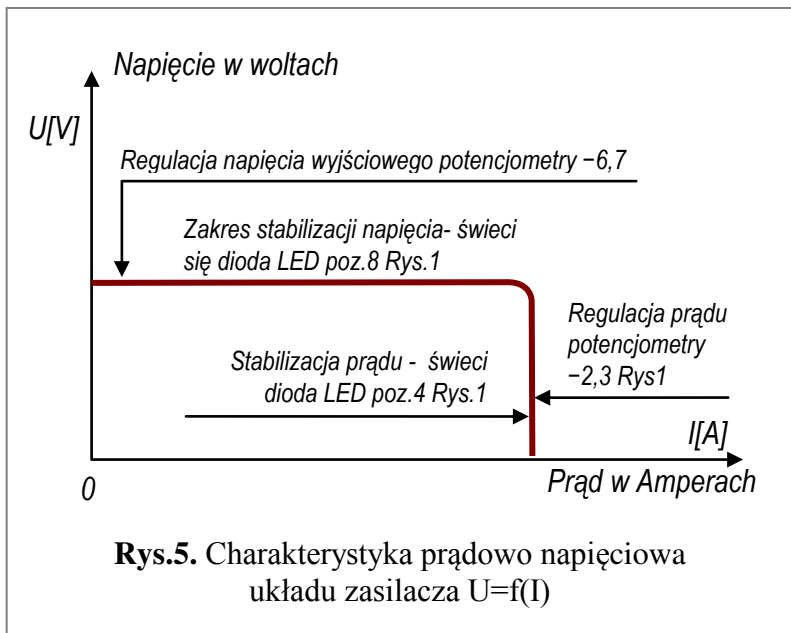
Napięcie w woltach

U[V]

Regulacja napięcia wyjściowego potencjometry −6,7

Zakres stabilizacji napięcia- świeci się dioda LED poz.8 Rys.1

Regulacja prądu potencjometry −2,3 Rys1

Stabilizacja prądu - świeci dioda LED poz.4 Rys.1

I[A]

0

Prąd w Amperach

**Rys.5.** Charakterystyka prądowo napięciowa układu zasilacza U=f(I)